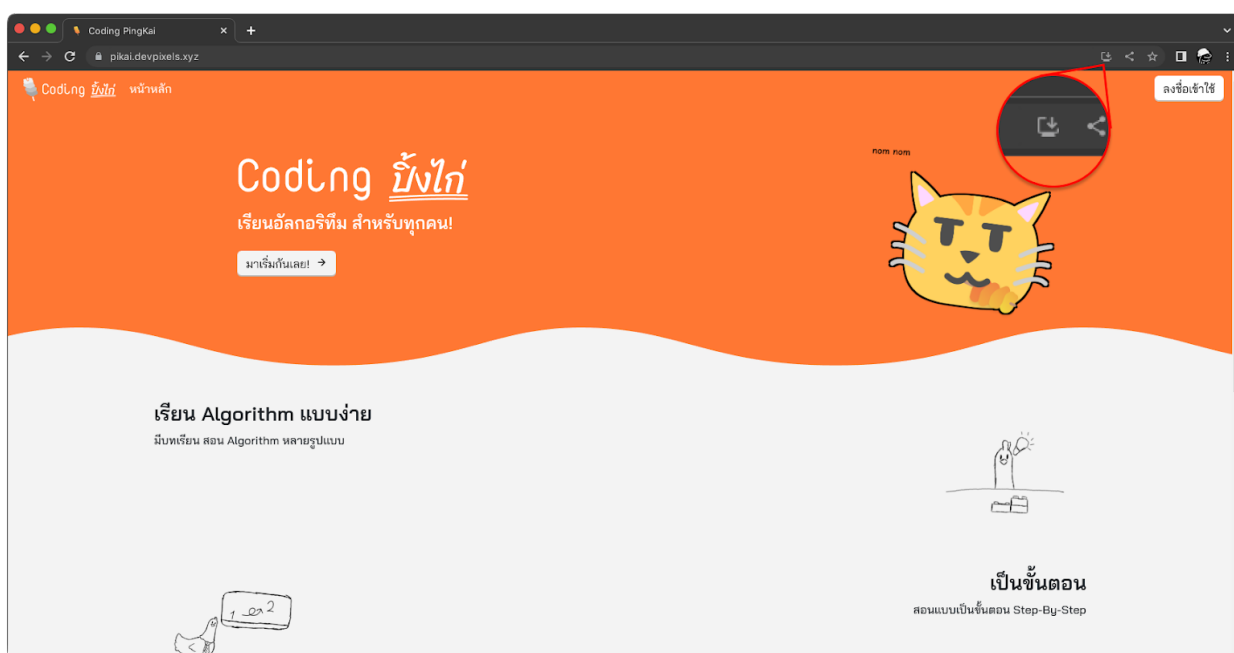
Coding PingKai

pikai.devpixels.xyz

Coding ปิ้งไก่ หน้าหลัก

ลงชื่อเข้าใช้

Coding ปิ้งไก่

เรียนอัลกอริทึม สำหรับทุกคน!

มาเริ่มกันเลย! →

nom nom

เรียน Algorithm แบบง่าย

มีบทเรียน สอน Algorithm หลายรูปแบบ

เป็นขั้นตอน

สอนแบบเป็นขั้นตอน Step-By-Step

1 2